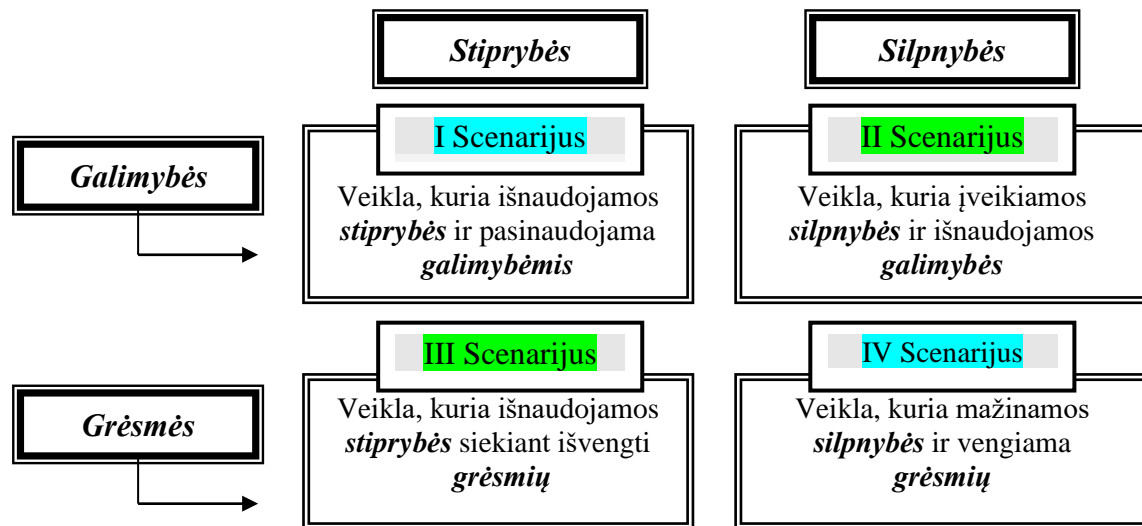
Stiprybės

Silpnybės

Galimybės

I Scenarijus

Veikla, kuria išnaudojamos stiprybės ir pasinaudojama galimybėmis

II Scenarijus

Veikla, kuria įveikiamos silpnybės ir išnaudojamos galimybės

Grėsmės

III Scenarijus

Veikla, kuria išnaudojamos stiprybės siekiant išvengti grėsmių

IV Scenarijus

Veikla, kuria mažinamos silpnybės ir vengiama grėsmių